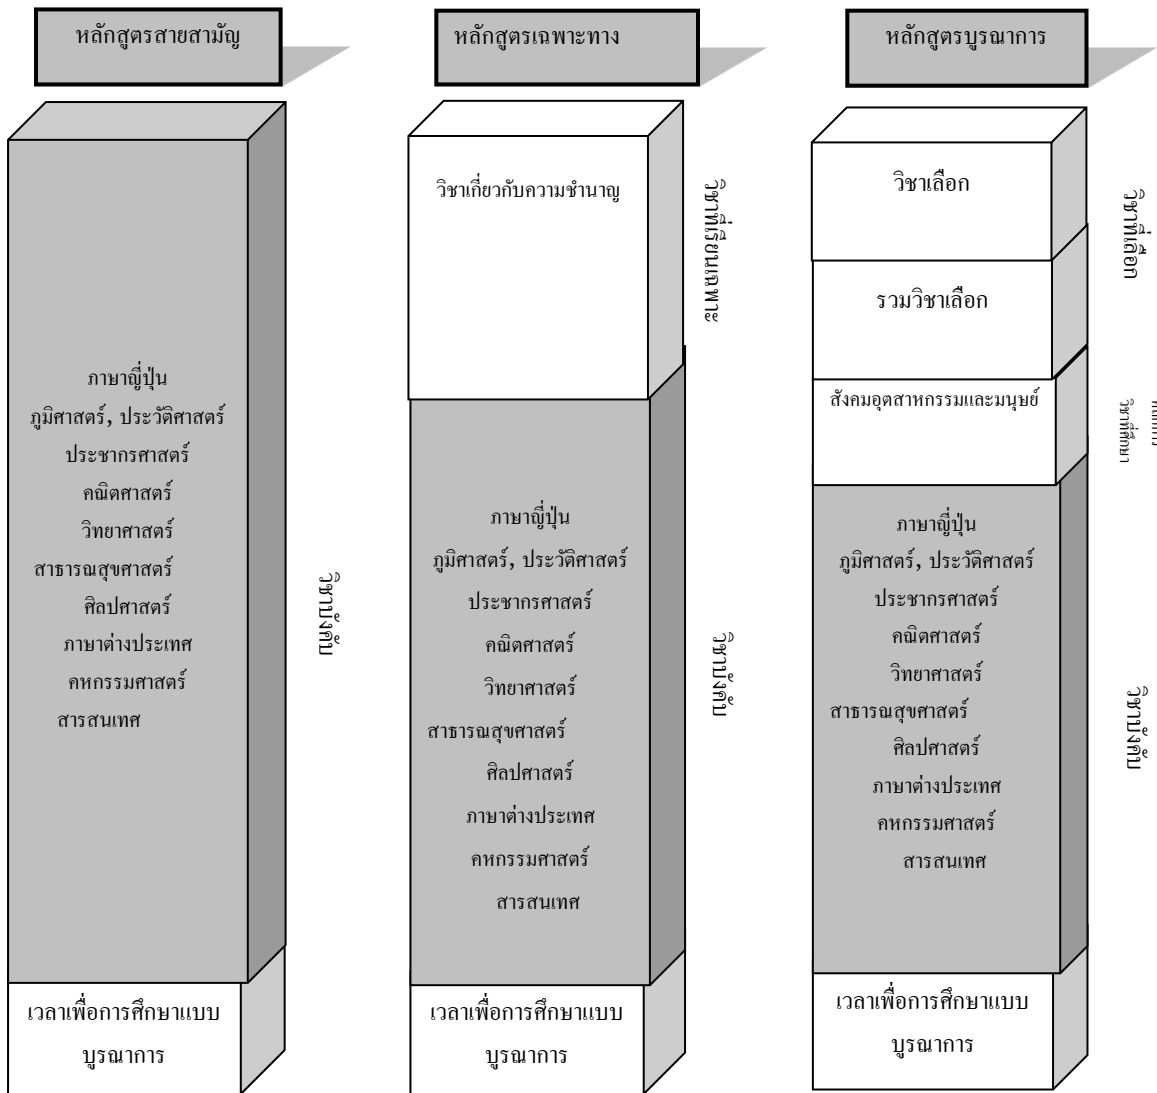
หลักสูตรสายสามัญ

ภาษาญี่ปุ่น
ภูมิศาสตร์, ประวัติศาสตร์
ประชากรศาสตร์
คณิตศาสตร์
วิทยาศาสตร์
สาธารณสุขศาสตร์
ศิลปศาสตร์
ภาษาต่างประเทศ
คหกรรมศาสตร์
สารสนเทศ

วิชาบังคับ

เวลาเพื่อการศึกษาแบบบูรณาการ

หลักสูตรเฉพาะทาง

วิชาเกี่ยวกับความชำนาญ

วิชาเฉพาะทาง

ภาษาญี่ปุ่น
ภูมิศาสตร์, ประวัติศาสตร์
ประชากรศาสตร์
คณิตศาสตร์
วิทยาศาสตร์
สาธารณสุขศาสตร์
ศิลปศาสตร์
ภาษาต่างประเทศ
คหกรรมศาสตร์
สารสนเทศ

วิชาบังคับ

เวลาเพื่อการศึกษาแบบบูรณาการ

หลักสูตรบูรณาการ

วิชาเลือก

รวมวิชาเลือก

วิชาที่เลือก

สังคมอุตสาหกรรมและมนุษย์

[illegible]

ภาษาญี่ปุ่น
ภูมิศาสตร์, ประวัติศาสตร์
ประชากรศาสตร์
คณิตศาสตร์
วิทยาศาสตร์
สาธารณสุขศาสตร์
ศิลปศาสตร์
ภาษาต่างประเทศ
คหกรรมศาสตร์
สารสนเทศ

วิชาบังคับ

เวลาเพื่อการศึกษาแบบบูรณาการ